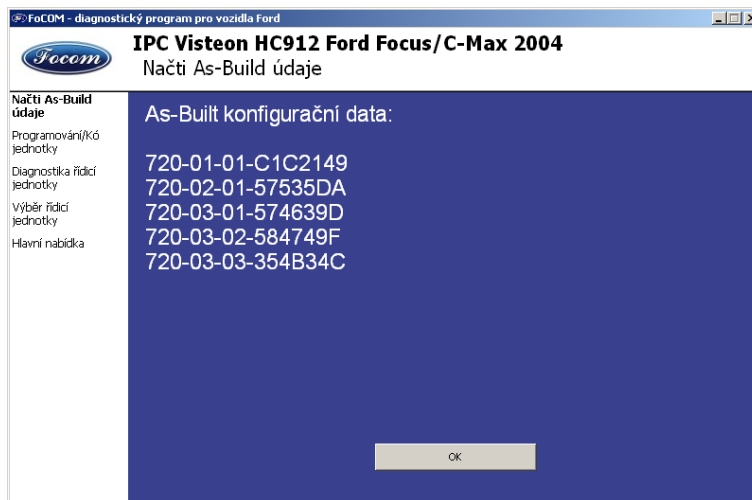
FoCOM - diagnostický program pro vozidla Ford

Focom

IPC Visteon HC912 Ford Focus/C-Max 2004
Načti As-Build údaje

Načti As-Build údaje
Programování/Kó jednotky
Diagnostika řídicí jednotky
Výběr řídicí jednotky
Hlavní nabídka

As-Built konfigurační data:

720-01-01-C1C2149
720-02-01-57535DA
720-03-01-574639D
720-03-02-584749F
720-03-03-354B34C

OK